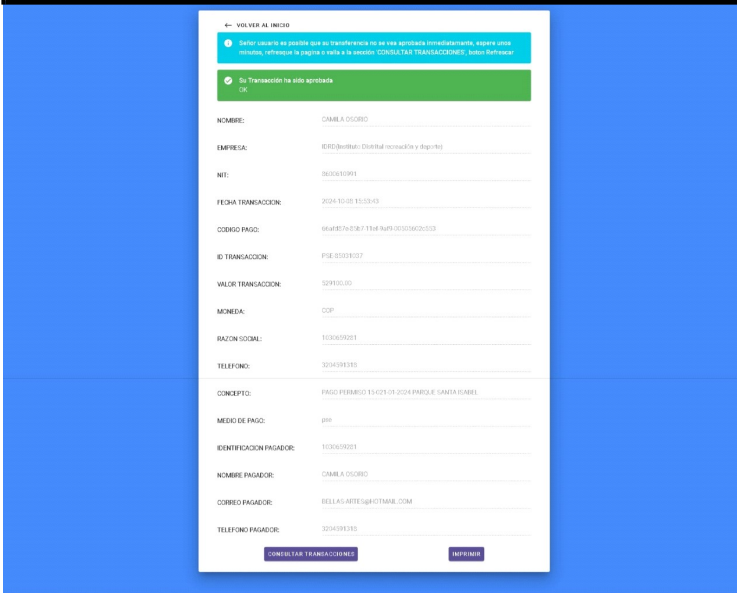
← VOLVER AL INICIO

Señor usuario es posible que su transferencia no se vea aprobada inmediatamente, espere unos minutos, refresque la pagina o vaya a la sección 'CONSULTAR TRANSACCIONES', boton Refrescar

Su Transacción ha sido aprobada
OK

NOMBRE: CAMILA OSORIO

EMPRESA: IDRD(Instituto Distrital recreación y deporte)

NIT: 860061099

FECHA TRANSACCION: 2024-10-08 15:33:43

CODIGO PAGO: 66afd87e-0587-11ef-9af9-00503602b553

ID TRANSACCION: PSE-83031037

VALOR TRANSACCION: 329100.00

MONEDA: COP

RAZON SOCIAL: 1030659281

TELEFONO: 3204591318

CONCEPTO: PAGO PERMISO 151219-01-2024 PARQUE SANTA ISABEL

MEDIO DE PAGO: pse

IDENTIFICACION PAGADOR: 1030659281

NOMBRE PAGADOR: CAMILA OSORIO

CORREO PAGADOR: BELLAS.ARTES@HOTMAIL.COM

TELEFONO PAGADOR: 3204591318

CONSULTAR TRANSACCIONES

IMPRIMIR